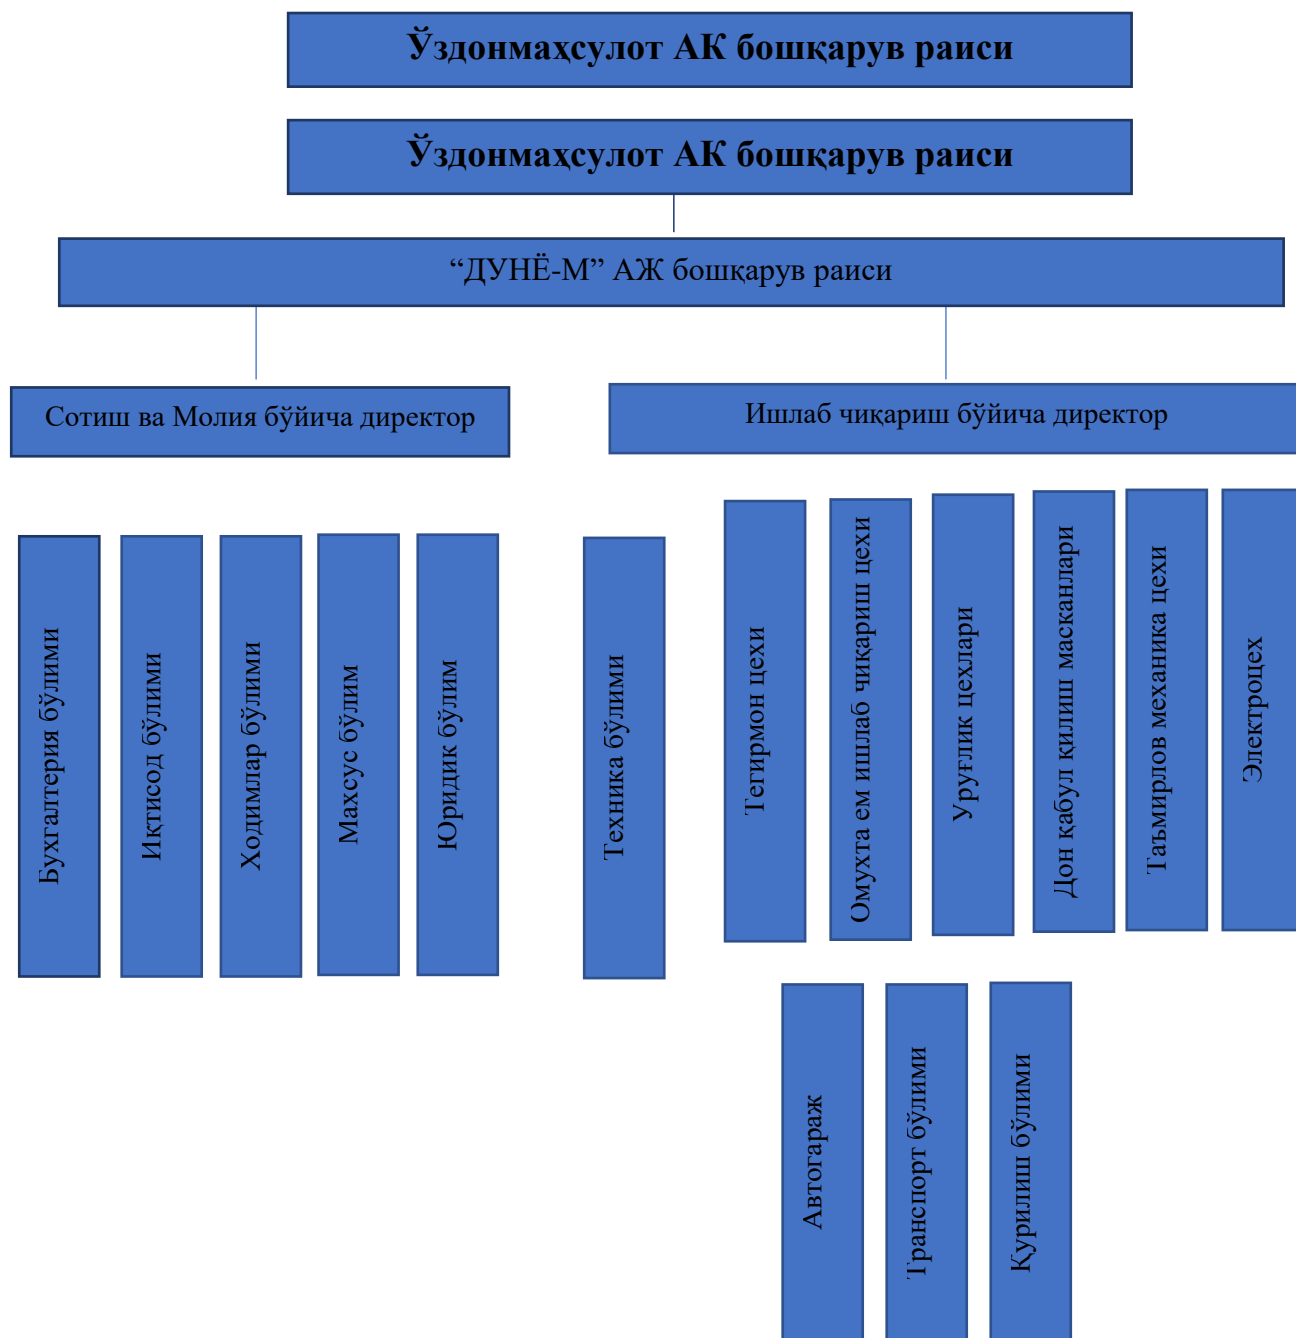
Ўздонмаҳсулот АК бошқарув раиси

Ўздонмаҳсулот АК бошқарув раиси

“ДУНЁ-М” АЖ бошқарув раиси

Сотиш ва Молия бўйича директор

Ишлаб чиқариш бўйича директор

Бухгалтерия бўлими

Иктисод бўлими

Ходимлар бўлими

Махсус бўлим

Юридик бўлим

Техника бўлими

Тегирмон цехи

Омухта ем ишлаб чиқариш цехи

Уруғлик цехлари

Дон кабул қилиш масканлари

Таъмирлов механика цехи

Электроцех

Автогараж

Транспорт бўлими

Курилиш бўлими